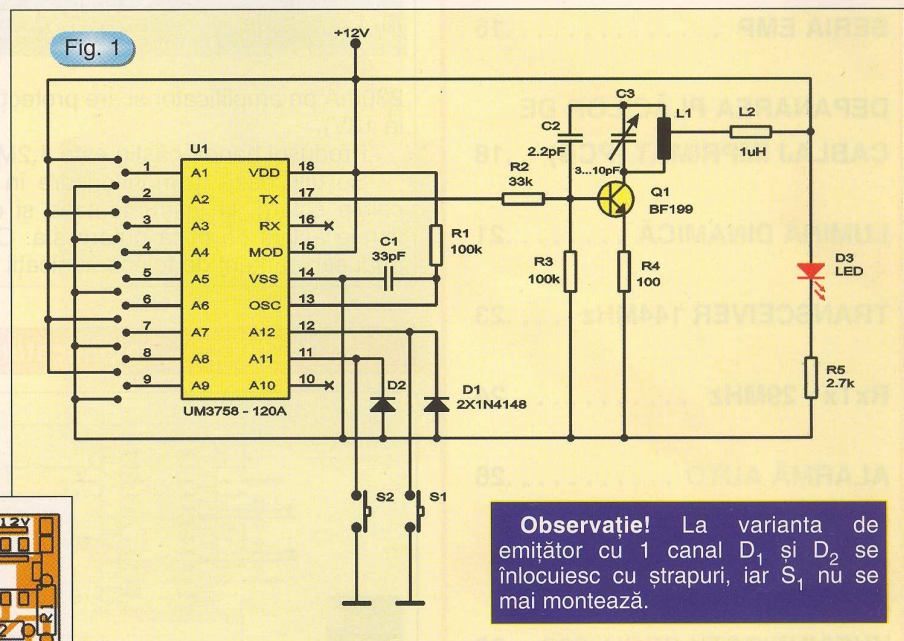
Fig. 1

+12V

U1
A1 VDD 18
A2 TX 17
A3 RX 16
A4 MOD 15
A5 VSS 14
A6 OSC 13
A7 A12 12
A8 A11 11
A9 A10 10
UM3758 - 120A

1
2
3
4
5
6
7
8
9

C1
33pF

R1
100k

R2
33k

C2
2.2pF

C3
3...10pF

L1

L2
1uH

Q1
BF199

R3
100k

R4
100

D3
LED

R5
2.7k

D2

D1
2X1N4148

S2

S1

SERIA EMP ..... 16

DEPANAREA ... DE CABLAJ ... 18

LUMINĂ DINAMICĂ ..... 21

TRANSCEIVER 144MHz ..... 23

RxTx 28MHz

ALARMĂ AUTO ..... 26

Observație! La varianta de emițător cu 1 canal $D_1$ și $D_2$ se înlocuiesc cu ștrapuri, iar $S_1$ nu se mai montează.